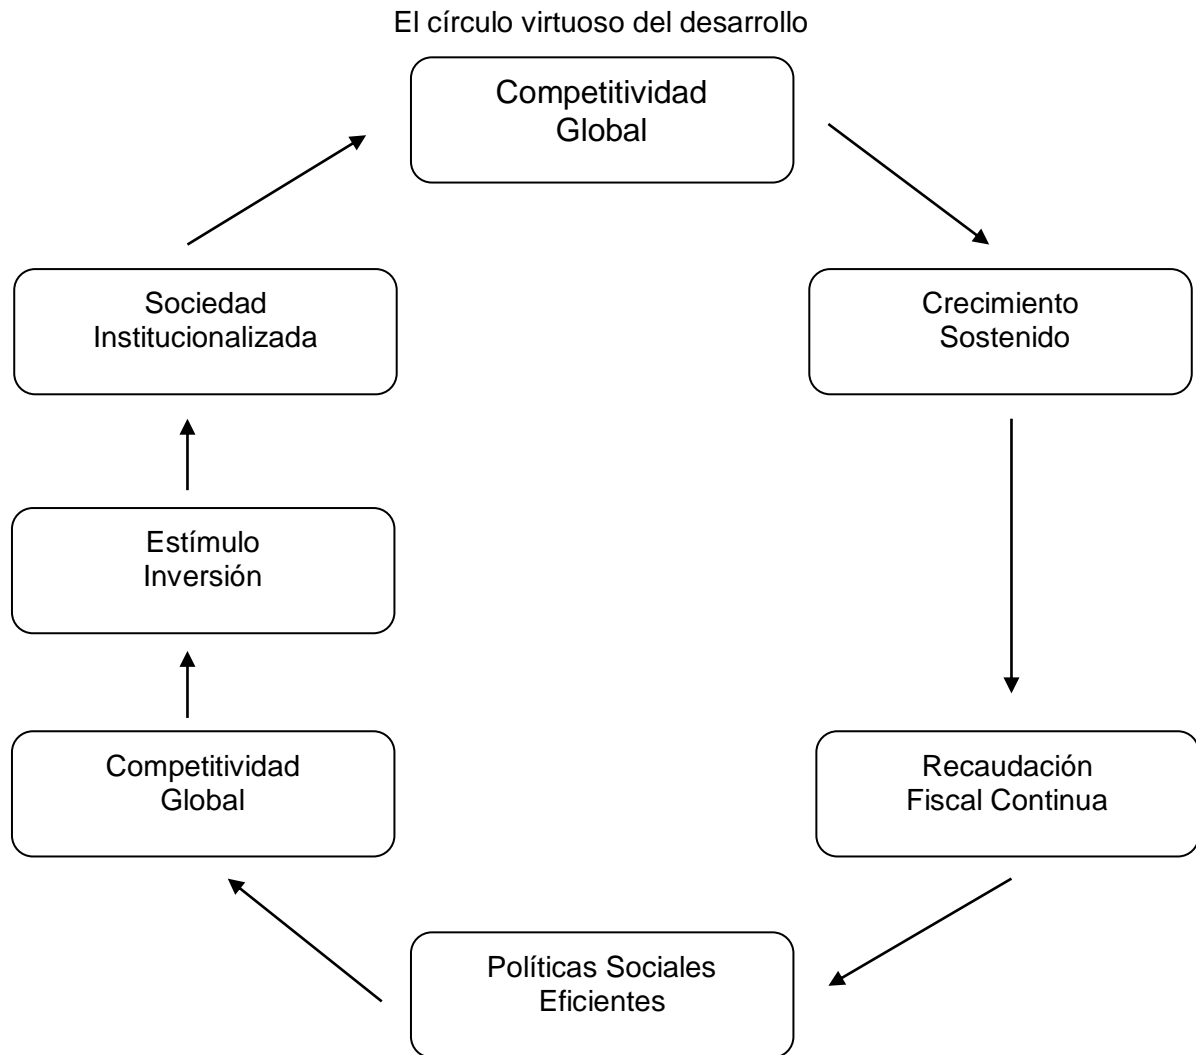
El círculo virtuoso del desarrollo

Competitividad Global

Crecimiento Sostenido

Recaudación Fiscal Continua

Políticas Sociales Eficientes

Competitividad Global

Estímulo Inversión

Sociedad Institucionalizada